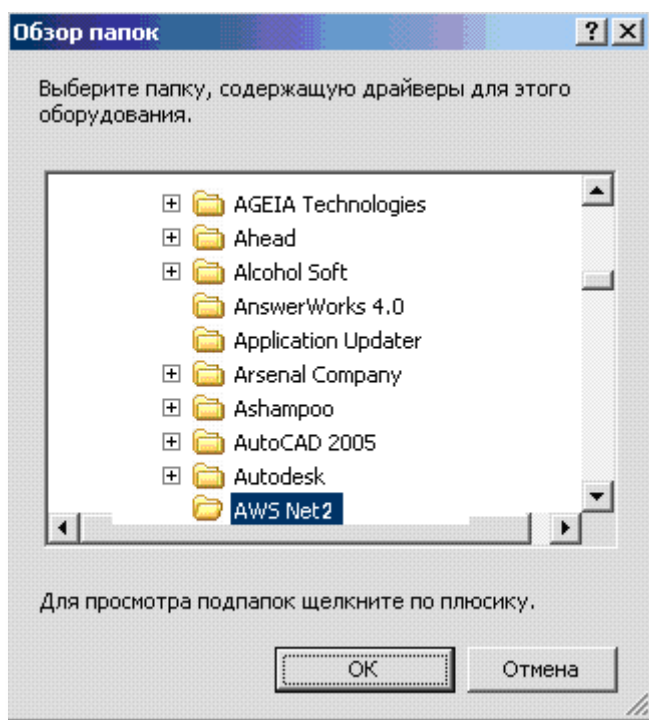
Обзор папок ? ×

Выберите папку, содержащую драйверы для этого оборудования.

AGEIA Technologies
Ahead
Alcohol Soft
AnswerWorks 4.0
Application Updater
Arsenal Company
Ashampoo
AutoCAD 2005
Autodesk
AWS Net2

Для просмотра подпапок щелкните по плюсику.

OK
Отмена